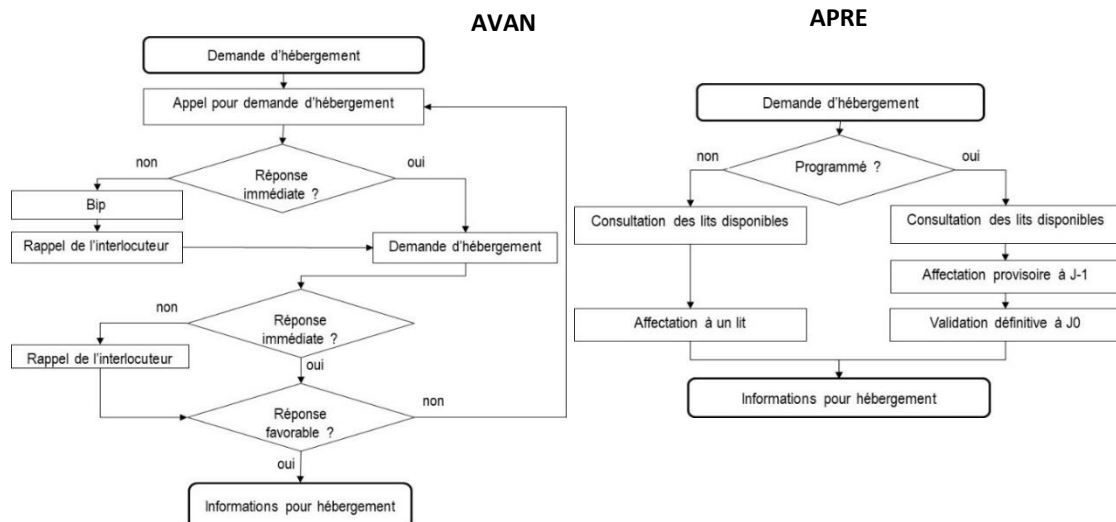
AVAN

Demande d'hébergement

Appel pour demande d'hébergement

non

Réponse immédiate ?

oui

Bip

Rappel de l'interlocuteur

Demande d'hébergement

non

Réponse immédiate ?

Rappel de l'interlocuteur

oui

Réponse favorable ?

non

oui

Informations pour hébergement

APRE

Demande d'hébergement

non

Programmé ?

oui

Consultation des lits disponibles

Consultation des lits disponibles

Affectation provisoire à J-1

Affectation à un lit

Validation définitive à J0

Informations pour hébergement